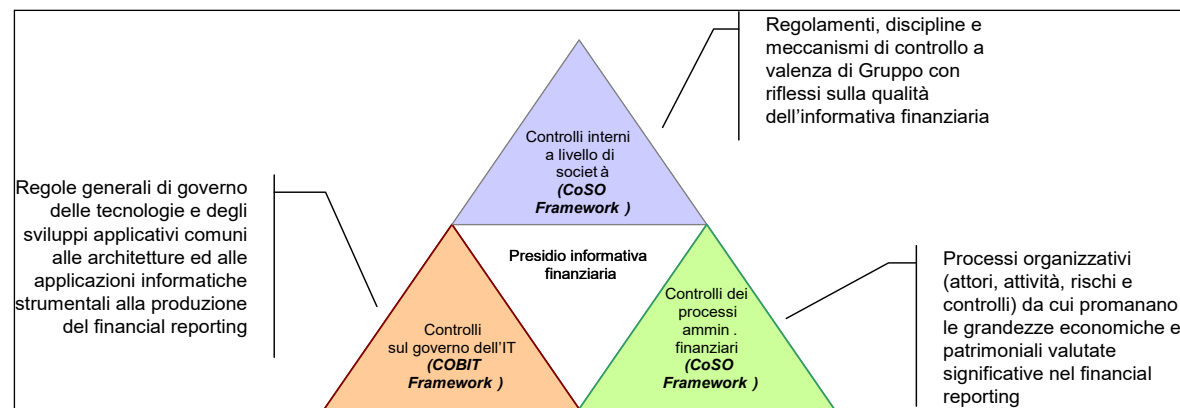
Regolamenti, discipline e meccanismi di controllo a valenza di Gruppo con riflessi sulla qualità dell'informativa finanziaria

Controlli interni a livello di societ à
(CoSO Framework )

Regole generali di governo delle tecnologie e degli sviluppi applicativi comuni alle architetture ed alle applicazioni informatiche strumentali alla produzione del financial reporting

Presidio informativa finanziaria

Controlli sul governo dell'IT
(COBIT Framework )

Controlli dei processi ammin . finanziari
(CoSO Framework )

Processi organizzativi (attori, attività, rischi e controlli) da cui promanano le grandezze economiche e patrimoniali valutate significative nel financial reporting